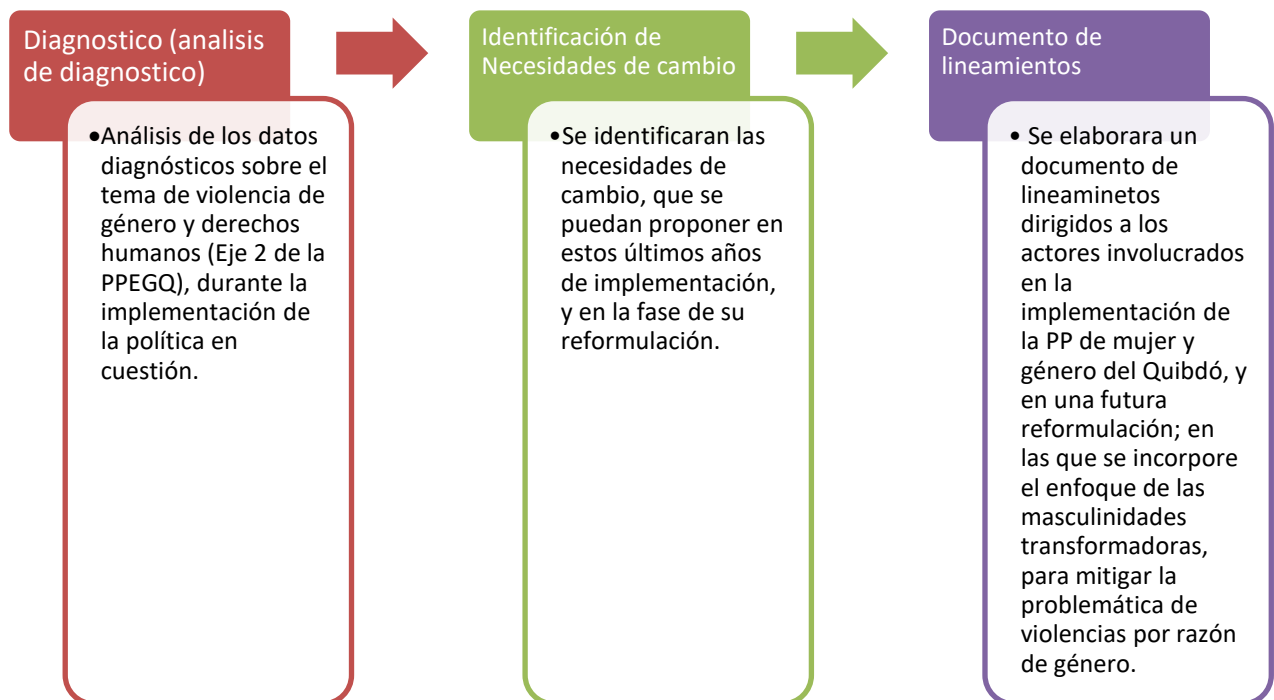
Diagnostico (analisis de diagnostico)

•Análisis de los datos diagnósticos sobre el tema de violencia de género y derechos humanos (Eje 2 de la PPEGQ), durante la implementación de la política en cuestión.

Identificación de Necesidades de cambio

•Se identificaran las necesidades de cambio, que se puedan proponer en estos últimos años de implementación, y en la fase de su reformulación.

Documento de lineamientos

• Se elaborara un documento de lineaminetos dirigidos a los actores involucrados en la implementación de la PP de mujer y género del Quibdó, y en una futura reformulación; en las que se incorpore el enfoque de las masculinidades transformadoras, para mitigar la problemática de violencias por razón de género.